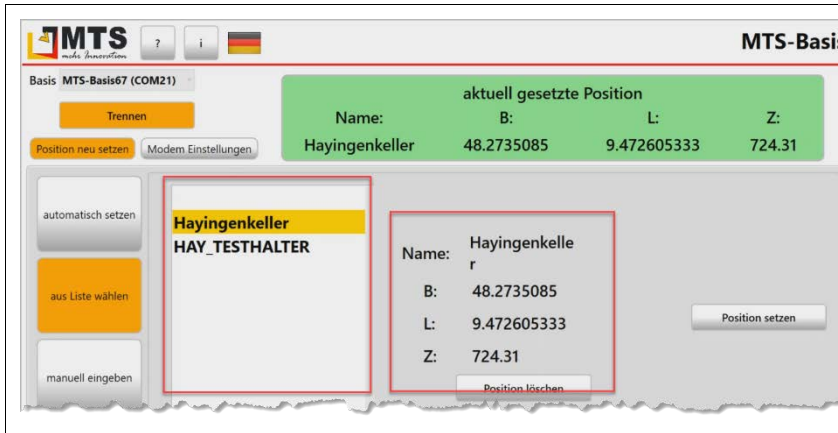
MTS mehr Innovation

?

i

MTS-Basis

Basis MTS-Basis67 (COM21)

Trennen

Position neu setzen

Modem Einstellungen

aktuell gesetzte Position

| Name: | B: | L: | Z: |
|---|---|---|---|
| Hayingenkeller | 48.2735085 | 9.472605333 | 724.31 |

automatisch setzen

aus Liste wählen

manuell eingeben

Hayingenkeller
HAY_TESTHALTER

| | |
|---|---|
| Name: | Hayingenkeller |
| B: | 48.2735085 |
| L: | 9.472605333 |
| Z: | 724.31 |

Position löschen

Position setzen